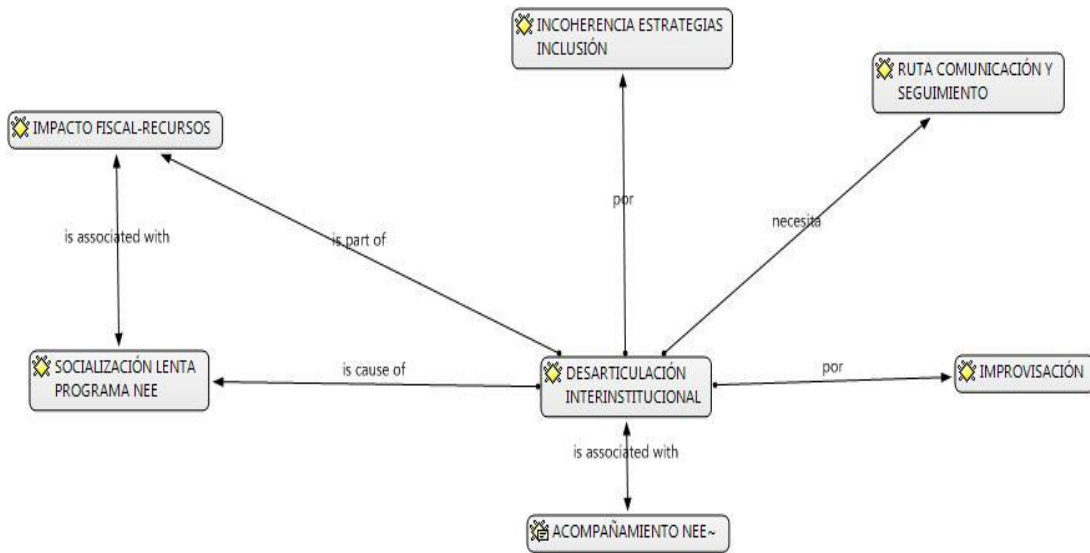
INCOHERENCIA ESTRATEGIAS INCLUSIÓN

RUTA COMUNICACIÓN Y SEGUIMIENTO

IMPACTO FISCAL-RECURSOS

por

necesita

is associated with

is part of

SOCIALIZACIÓN LENTA PROGRAMA NEE

is cause of

DESARTICULACIÓN INTERINSTITUCIONAL

por

IMPROVISACIÓN

is associated with

ACOMPAÑAMIENTO NEE~